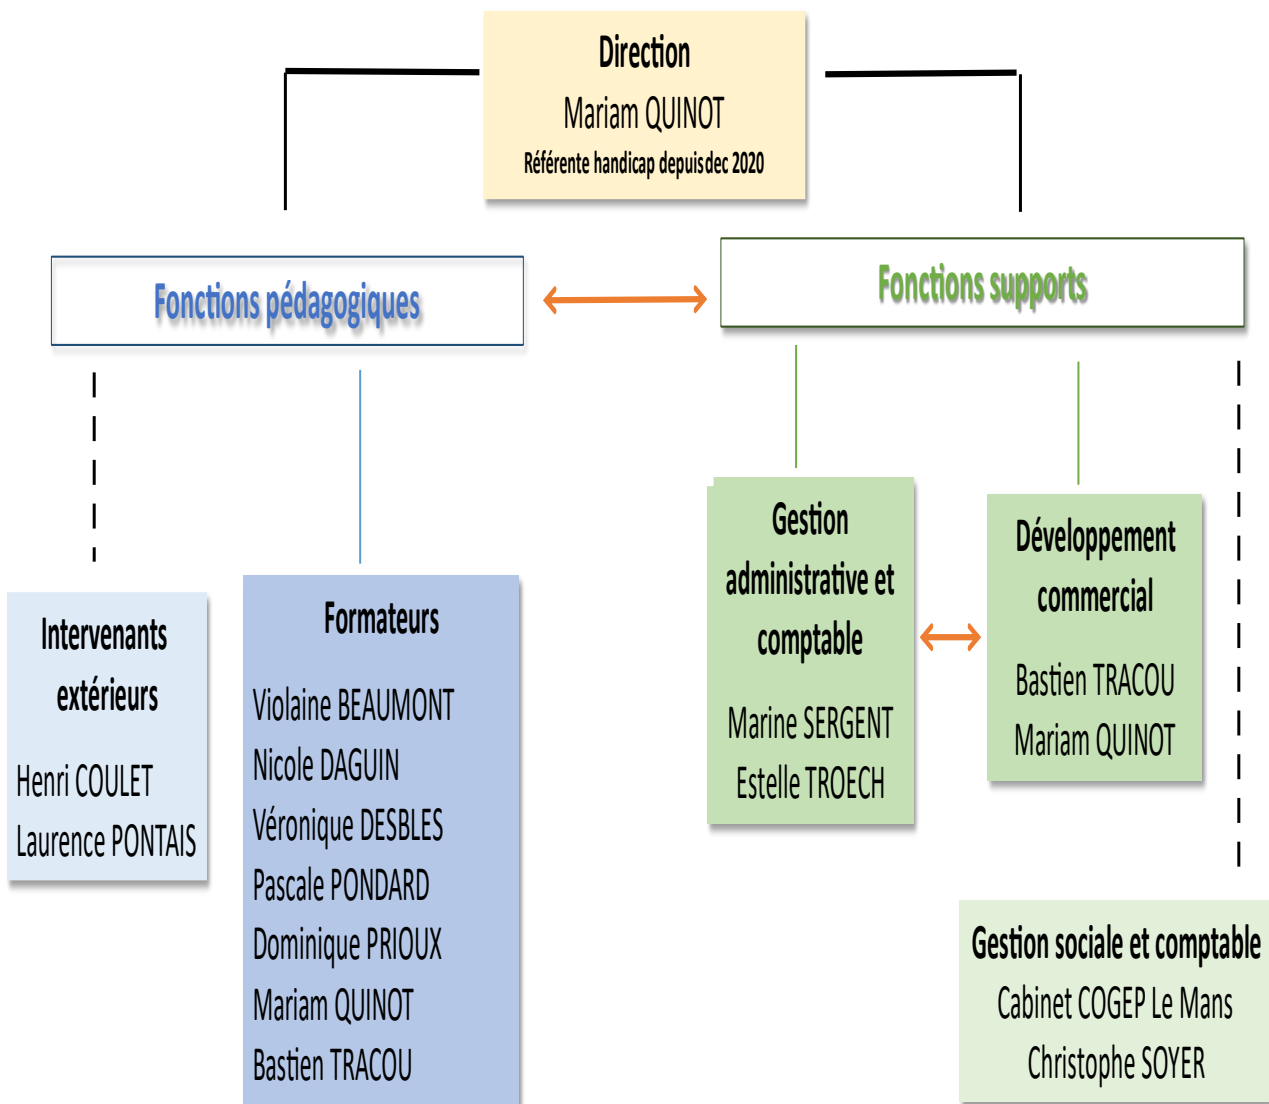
Direction
Mariam QUINOT
Référente handicap depuisdec 2020

Fonctions pédagogiques

Fonctions supports

Intervenants extérieurs
Henri COULET
Laurence PONTAIS

Formateurs
Violaine BEAUMONT
Nicole DAGUIN
Véronique DESBLES
Pascale PONDARD
Dominique PRIOUX
Mariam QUINOT
Bastien TRACOU

Gestion administrative et comptable
Marine SERGENT
Estelle TROECH

Développement commercial
Bastien TRACOU
Mariam QUINOT

Gestion sociale et comptable
Cabinet COGEP Le Mans
Christophe SOYER